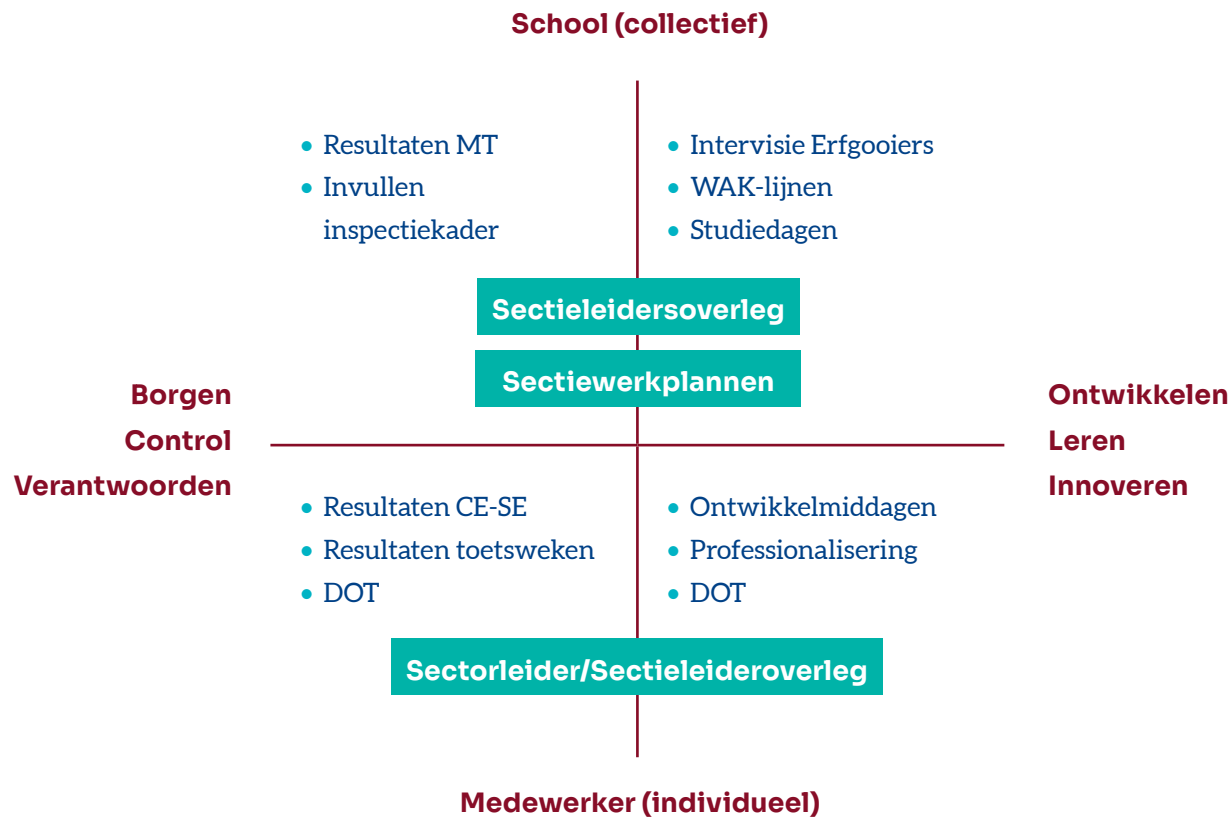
School (collectief)

- Resultaten MT
- Invullen inspectiekader

- Intervisie Erfgooiers
- WAK-lijnen
- Studiedagen

Sectieleidersoverleg

Sectiewerkplannen

Borgen
Control
Verantwoorden

Ontwikkelen
Leren
Innoveren

- Resultaten CE-SE
- Resultaten toetsweken
- DOT

- Ontwikkelmiddagen
- Professionalisering
- DOT

Sectorleider/Sectieleideroverleg

Medewerker (individueel)